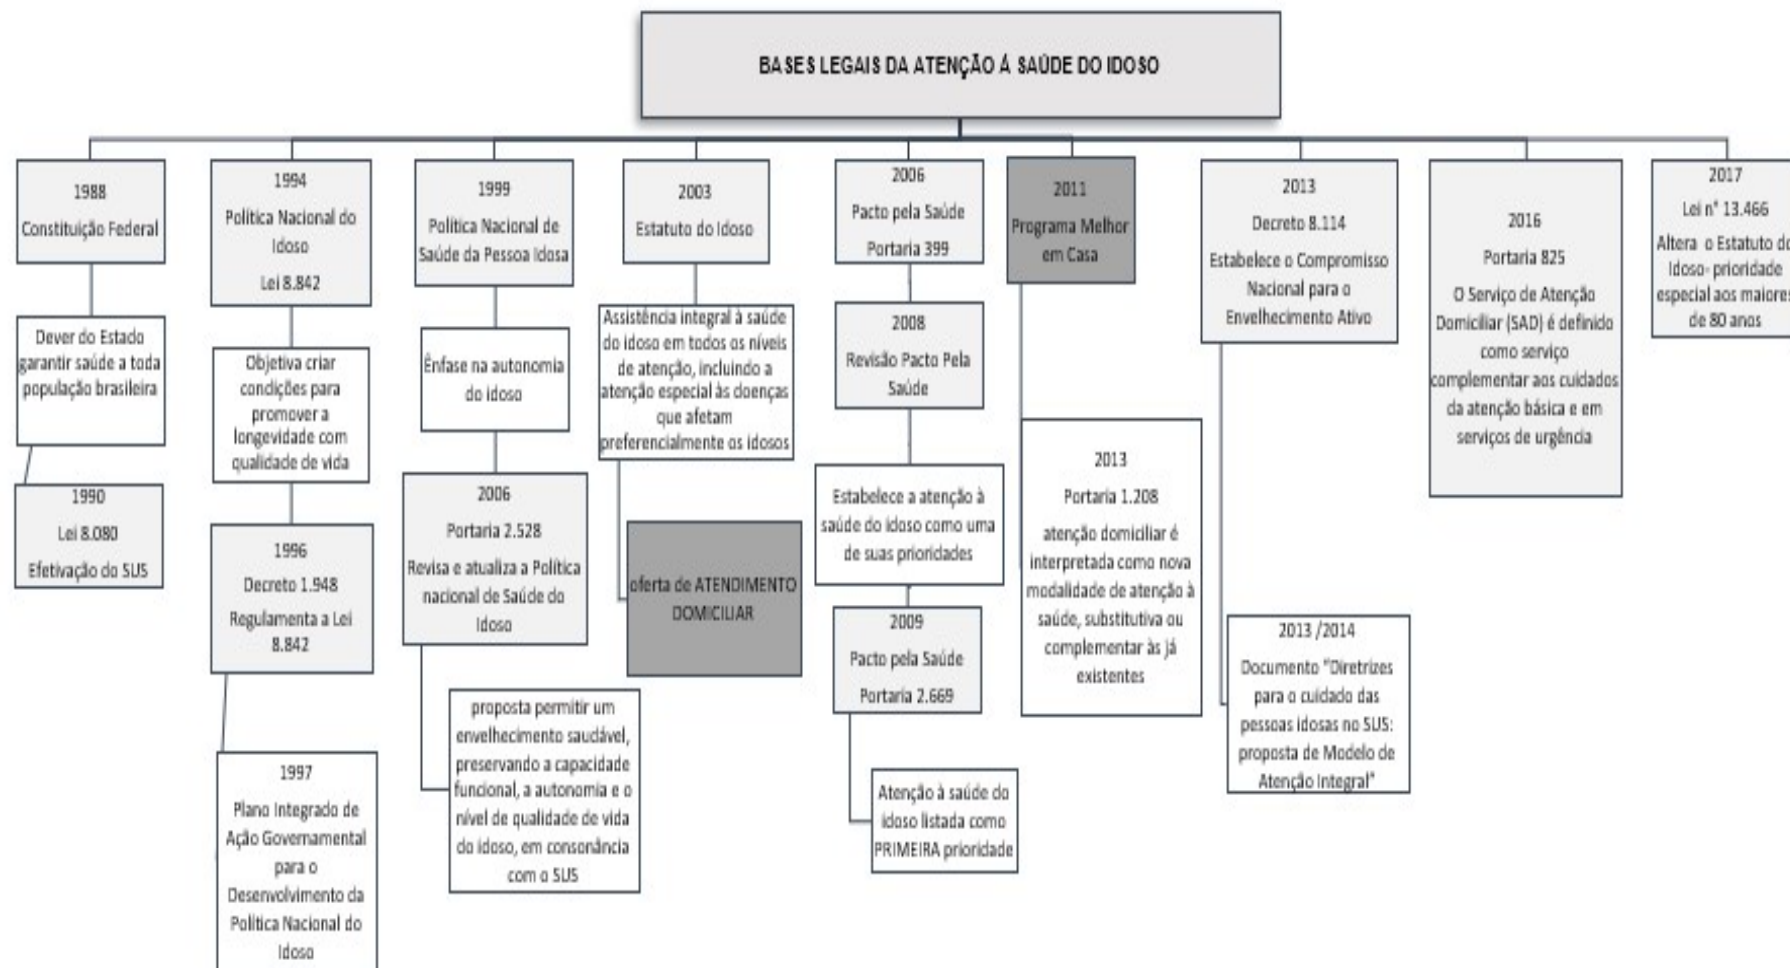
BASES LEGAIS DA ATENÇÃO À SAÚDE DO IDOSO

1988
Constituição Federal

Dever do Estado garantir saúde a toda população brasileira

1990
Lei 8.080
Efetivação do SUS

1994
Política Nacional do Idoso
Lei 8.842

Objetiva criar condições para promover a longevidade com qualidade de vida

1996
Decreto 1.948
Regulamenta a Lei 8.842

1997
Plano Integrado de Ação Governamental para o Desenvolvimento da Política Nacional do Idoso

1999
Política Nacional de Saúde da Pessoa Idosa

Ênfase na autonomia do idoso

2006
Portaria 2.528
Revisa e atualiza a Política nacional de Saúde do Idoso

proposta permitir um envelhecimento saudável, preservando a capacidade funcional, a autonomia e o nível de qualidade de vida do idoso, em consonância com o SUS

2003
Estatuto do Idoso

Assistência integral à saúde do idoso em todos os níveis de atenção, incluindo a atenção especial às doenças que afetam preferencialmente os idosos

oferta de ATENDIMENTO DOMICILIAR

2006
Pacto pela Saúde
Portaria 399

2008
Revisão Pacto Pela Saúde

Estabelece a atenção à saúde do idoso como uma de suas prioridades

2009
Pacto pela Saúde
Portaria 2.669

Atenção à saúde do idoso listada como PRIMEIRA prioridade

2011
Programa Melhor em Casa

2013
Portaria 1.208
atenção domiciliar é interpretada como nova modalidade de atenção à saúde, substitutiva ou complementar às já existentes

2013
Decreto 8.114
Estabelece o Compromisso Nacional para o Envelhecimento Ativo

2013 /2014
Documento "Diretrizes para o cuidado das pessoas idosas no SUS: proposta de Modelo de Atenção Integral"

2016
Portaria 825
O Serviço de Atenção Domiciliar (SAD) é definido como serviço complementar aos cuidados da atenção básica e em serviços de urgência

2017
Lei nº 13.466
Altera o Estatuto do Idoso- prioridade especial aos maiores de 80 anos